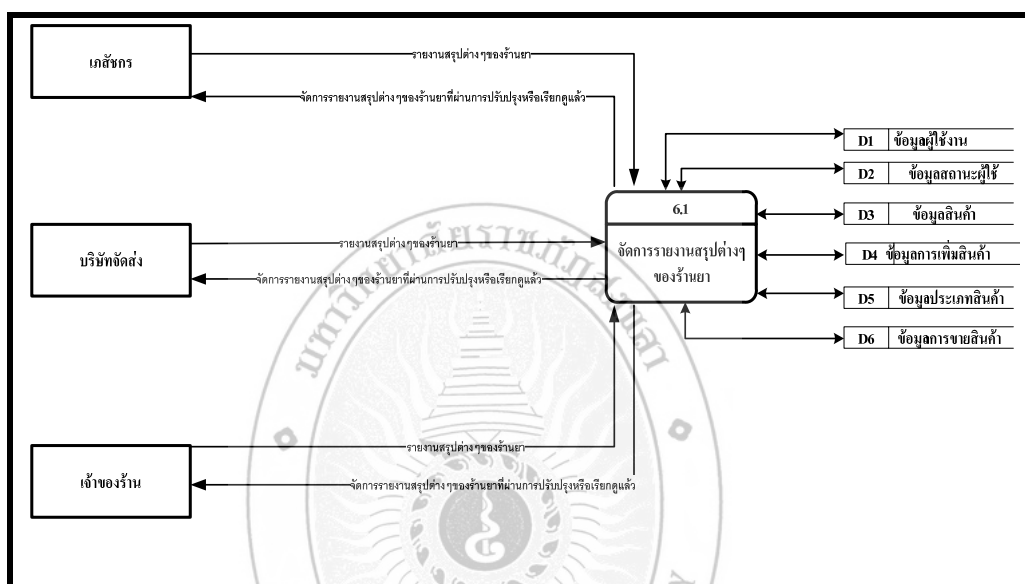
เภสัชกร

รายงานสรุปต่าง ๆ ของร้านยา

จัดการรายงานสรุปต่าง ๆ ของร้านยาที่ผ่านการปรับปรุงหรือเรียกดูแล้ว

บริษัทจัดส่ง

รายงานสรุปต่าง ๆ ของร้านยา

จัดการรายงานสรุปต่าง ๆ ของร้านยาที่ผ่านการปรับปรุงหรือเรียกดูแล้ว

เจ้าของร้าน

รายงานสรุปต่าง ๆ ของร้านยา

จัดการรายงานสรุปต่าง ๆ ของร้านยาที่ผ่านการปรับปรุงหรือเรียกดูแล้ว

6.1

จัดการรายงานสรุปต่างๆ ของร้านยา

| D1 | ข้อมูลผู้ใช้งาน |
|---|---|
| D2 | ข้อมูลสถานะผู้ใช้ |
| D3 | ข้อมูลสินค้า |
| D4 | ข้อมูลการเพิ่มสินค้า |
| D5 | ข้อมูลประเภทสินค้า |
| D6 | ข้อมูลการขายสินค้า |